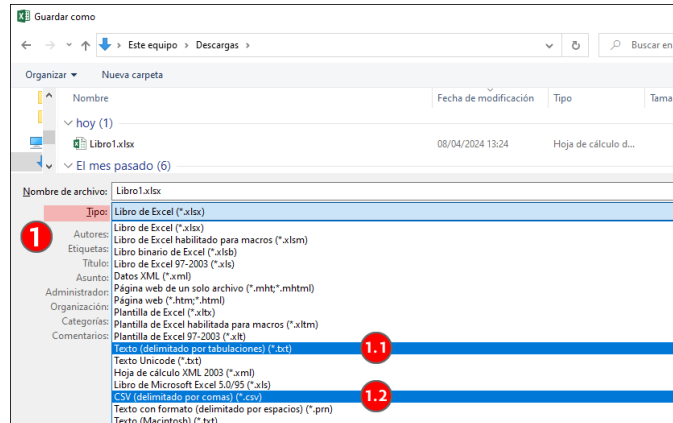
Guardar como

Este equipo > Descargas >

Buscar en

Organizar ▾ Nueva carpeta

Nombre | Fecha de modificación | Tipo | Tama

hoy (1)

Libro1.xlsx | 08/04/2024 13:24 | Hoja de cálculo d...

El mes pasado (6)

Nombre de archivo: Libro1.xlsx

Tipo: Libro de Excel (*.xlsx)

1

Autores:
Etiquetas:
Título:
Asunto:
Administrador:
Organización:
Categorías:
Comentarios:

Libro de Excel (*.xlsx)
Libro de Excel habilitado para macros (*.xlsm)
Libro binario de Excel (*.xlsb)
Libro de Excel 97-2003 (*.xls)
Datos XML (*.xml)
Página web de un solo archivo (*.mht;*.mhtml)
Página web (*.htm;*.html)
Plantilla de Excel (*.xltx)
Plantilla de Excel habilitada para macros (*.xltm)
Plantilla de Excel 97-2003 (*.xlt)
Texto (delimitado por tabulaciones) (*.txt) 1.1
Texto Unicode (*.txt)
Hoja de cálculo XML 2003 (*.xml)
Libro de Microsoft Excel 5.0/95 (*.xls)
CSV (delimitado por comas) (*.csv) 1.2
Texto con formato (delimitado por espacios) (*.prn)
Texto (Macintosh) (*.txt)